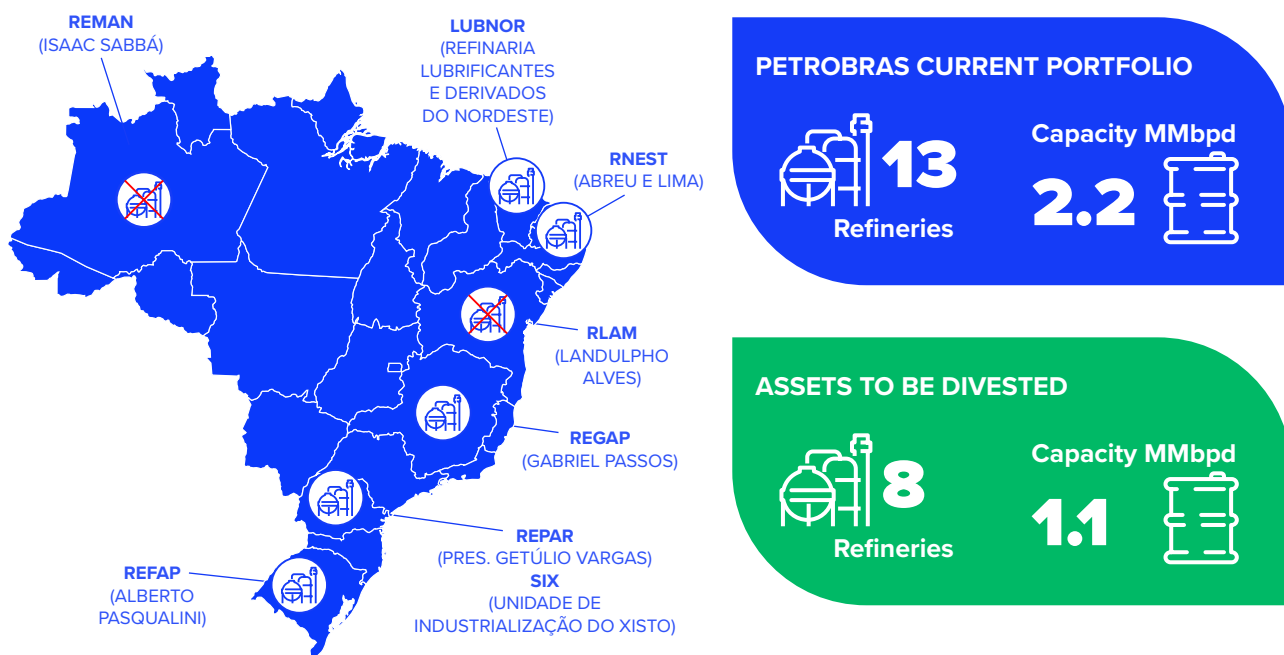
REMAN
(ISAAC SABBÁ)

LUBNOR
(REFINARIA LUBRIFICANTES E DERIVADOS DO NORDESTE)

RNEST
(ABREU E LIMA)

RLAM
(LANDULPHO ALVES)

REGAP
(GABRIEL PASSOS)

REPAR
(PRES. GETÚLIO VARGAS)
SIX
(UNIDADE DE INDUSTRIALIZAÇÃO DO XISTO)

REFAP
(ALBERTO PASQUALINI)

PETROBRAS CURRENT PORTFOLIO

13
Refineries

Capacity MMbpd
2.2

ASSETS TO BE DIVESTED

8
Refineries

Capacity MMbpd
1.1